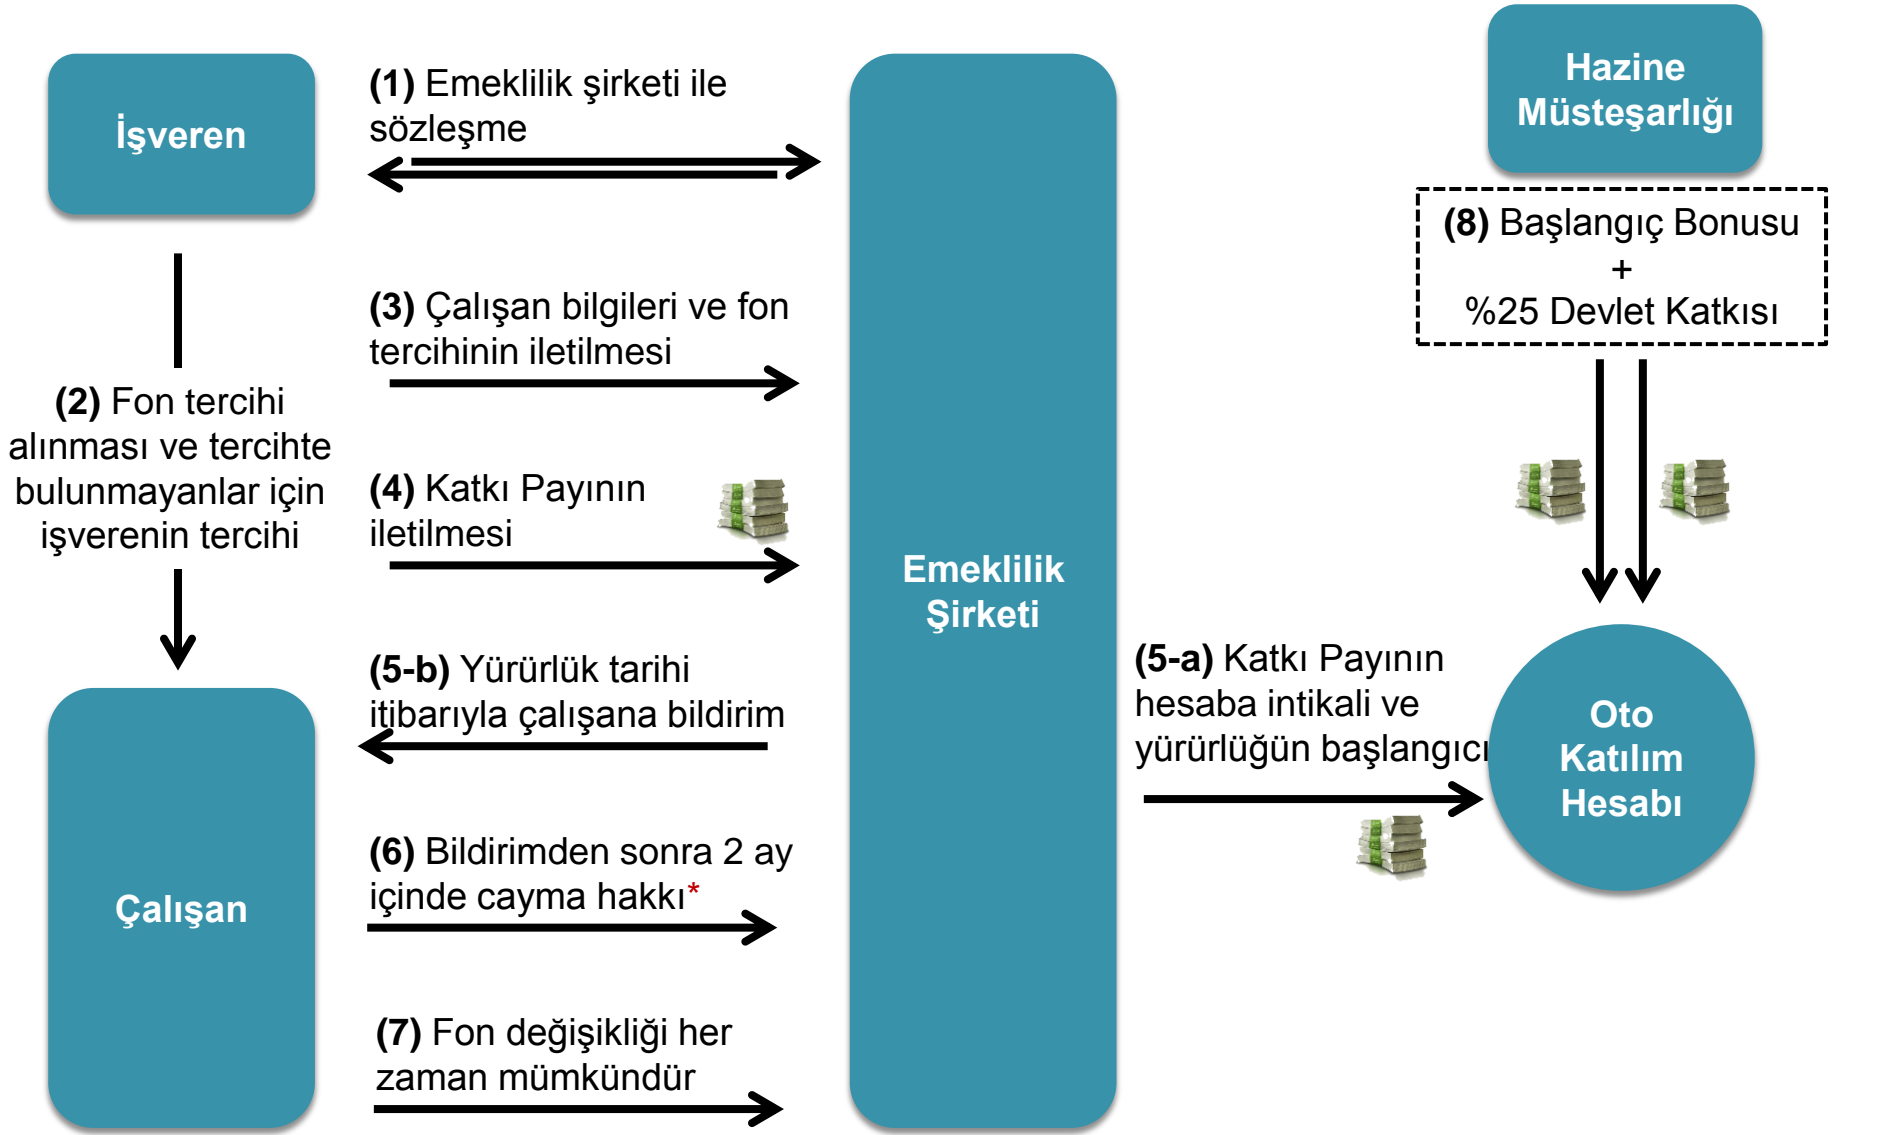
İşveren

(1) Emeklilik şirketi ile sözleşme

Hazine Müsteşarlığı

(8) Başlangıç Bonusu
+
%25 Devlet Katkısı

(2) Fon tercihi alınması ve tercihte bulunmayanlar için işverenin tercihi

(3) Çalışan bilgileri ve fon tercihinin iletilmesi

(4) Katkı Payının iletilmesi

Emeklilik Şirketi

(5-b) Yürürlük tarihi itibarıyla çalışana bildirim

(5-a) Katkı Payının hesaba intikali ve yürürlüğün başlangıcı

Oto Katılım Hesabı

Çalışan

(6) Bildirimden sonra 2 ay içinde cayma hakkı*

(7) Fon değişikliği her zaman mümkündür